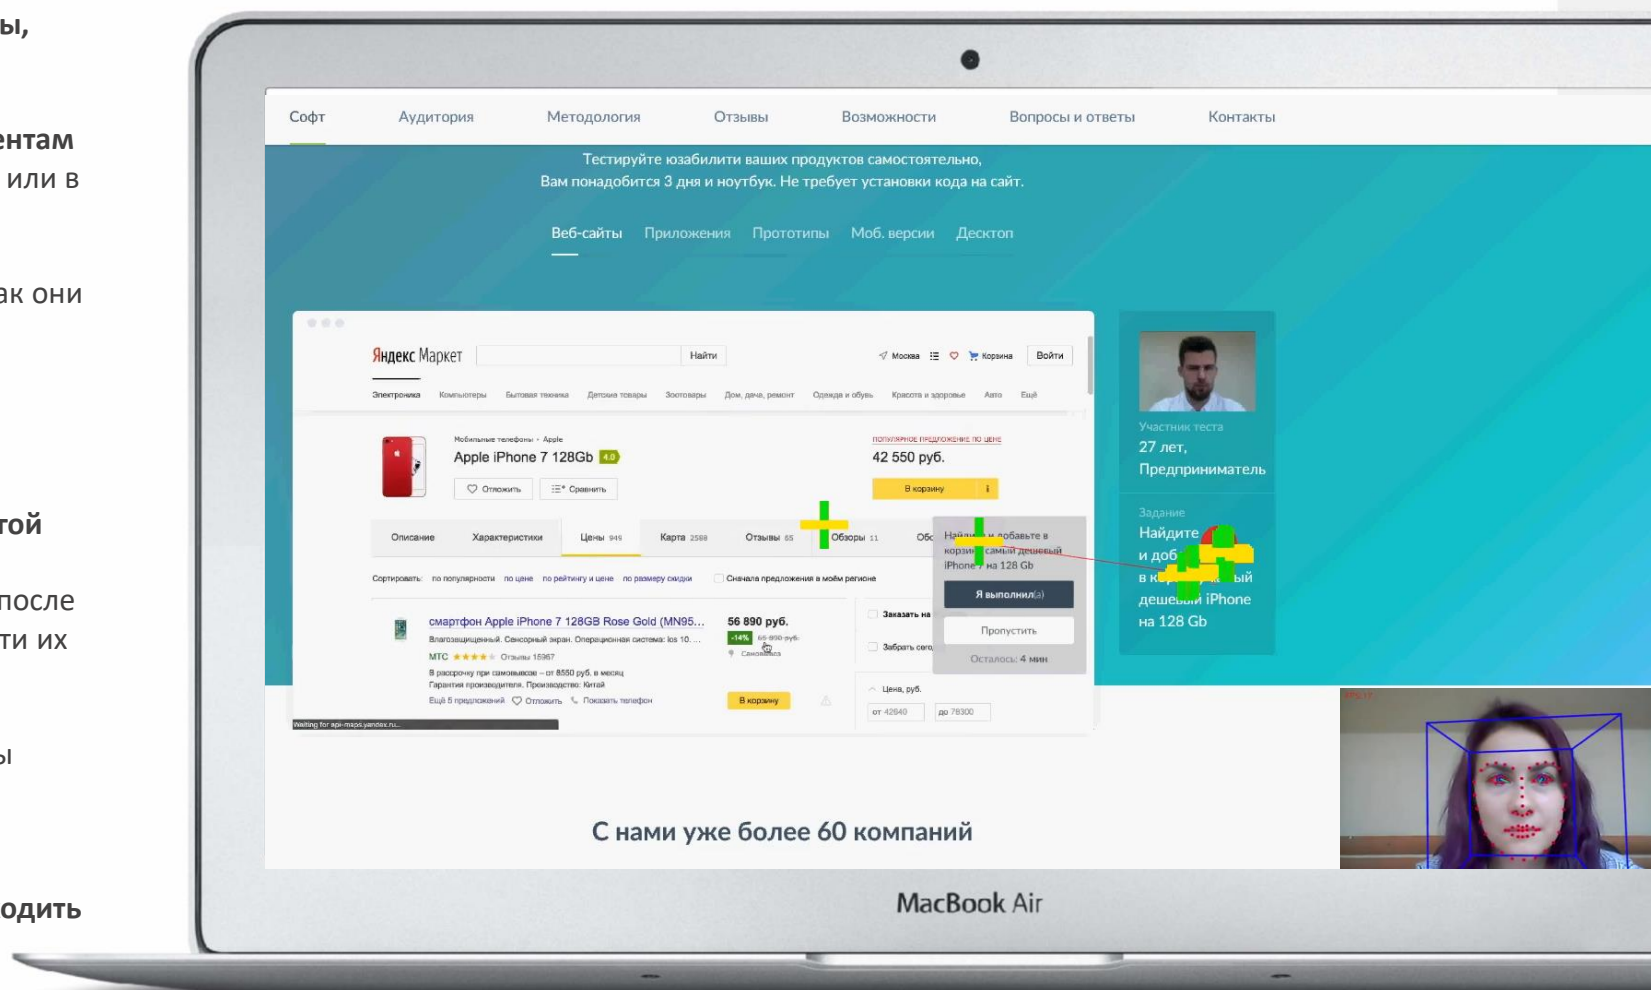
ы,

ентам
или в

ак они

той

после
ти их

ы

одить

Софт Аудитория Методология Отзывы Возможности Вопросы и ответы Контакты

Тестируйте юзабилити ваших продуктов самостоятельно,
Вам понадобится 3 дня и ноутбук. Не требует установки кода на сайт.

Веб-сайты Приложения Прототипы Моб. версии Десктоп

Яндекс Маркет Найти Москва Корзина Войти

Электроника Компьютеры Бытовая техника Детские товары Зоотовары Дом, дача, ремонт Одежда и обувь Красота и здоровье Авто Ещё

Мобильные телефоны › Apple
Apple iPhone 7 128Gb 4.0
Отложить Сравнить

популярное предложение по цене
42 550 руб.
В корзину

Описание Характеристики Цены 949 Карта 2588 Отзывы 65 Обзоры 11

Сортировать: по популярности по цене по рейтингу и цене по размеру скидки Сначала предложения в моём регионе

смартфон Apple iPhone 7 128GB Rose Gold (MN95...
Влагозащищенный. Сенсорный экран. Операционная система: ios 10. ...
МТС Отзывы 15967
В рассрочку при самовывозе – от 8550 руб. в месяц
Гарантия производителя. Производство: Китай
Ещё 5 предложений Отложить Показать телефон
56 890 руб.
-14% 65 890 руб.
В корзину

Заказать на
Забрать сего
Цена, руб.
от 42640 до 78300

Waiting for api-maps.yandex.ru...

Найдите и добавьте в корзину самый дешевый iPhone 7 на 128 Gb
Я выполнил(а)
Пропустить
Осталось: 4 мин

Участник теста
27 лет,
Предприниматель

Задание
Найдите
и доб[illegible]
в к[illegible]ый
деше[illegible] iPhone
на 128 Gb

С нами уже более 60 компаний

MacBook Air